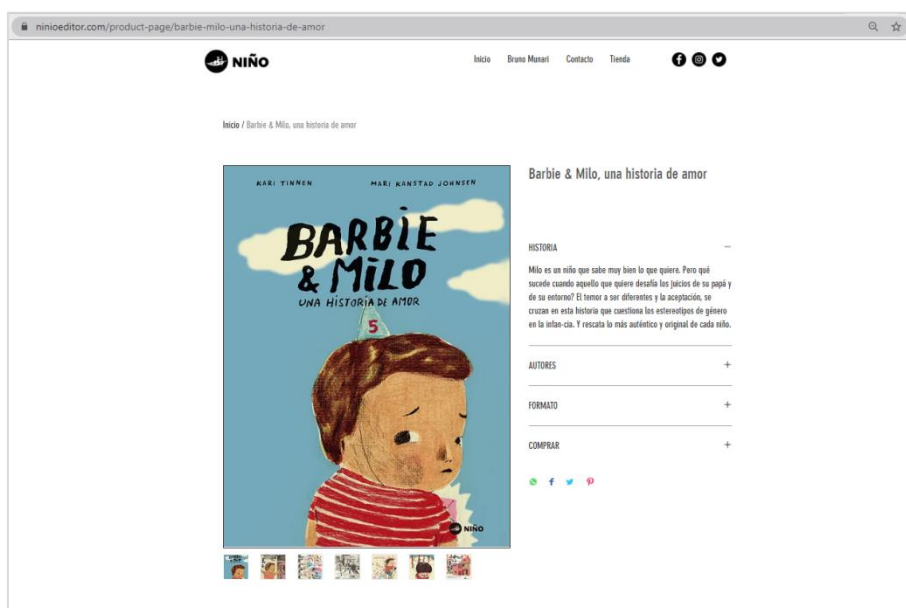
ninioeditor.com/product-page/barbie-milo-una-historia-de-amor

NIÑO

Inicio Bruno Munari Contacto Tienda

Inicio / Barbie & Milo, una historia de amor

KARI TINNEN MARI KANSTAD JOHNSEN

BARBIE & MILO

UNA HISTORIA DE AMOR

5

NIÑO

Barbie & Milo, una historia de amor

HISTORIA

Milo es un niño que sabe muy bien lo que quiere. Pero qué sucede cuando aquello que quiere desafía los juicios de su papá y de su entorno? El temor a ser diferentes y la aceptación, se cruzan en esta historia que cuestiona los estereotipos de género en la infan-cia. Y rescata lo más auténtico y original de cada niño.

AUTORES

FORMATO

COMPRAR